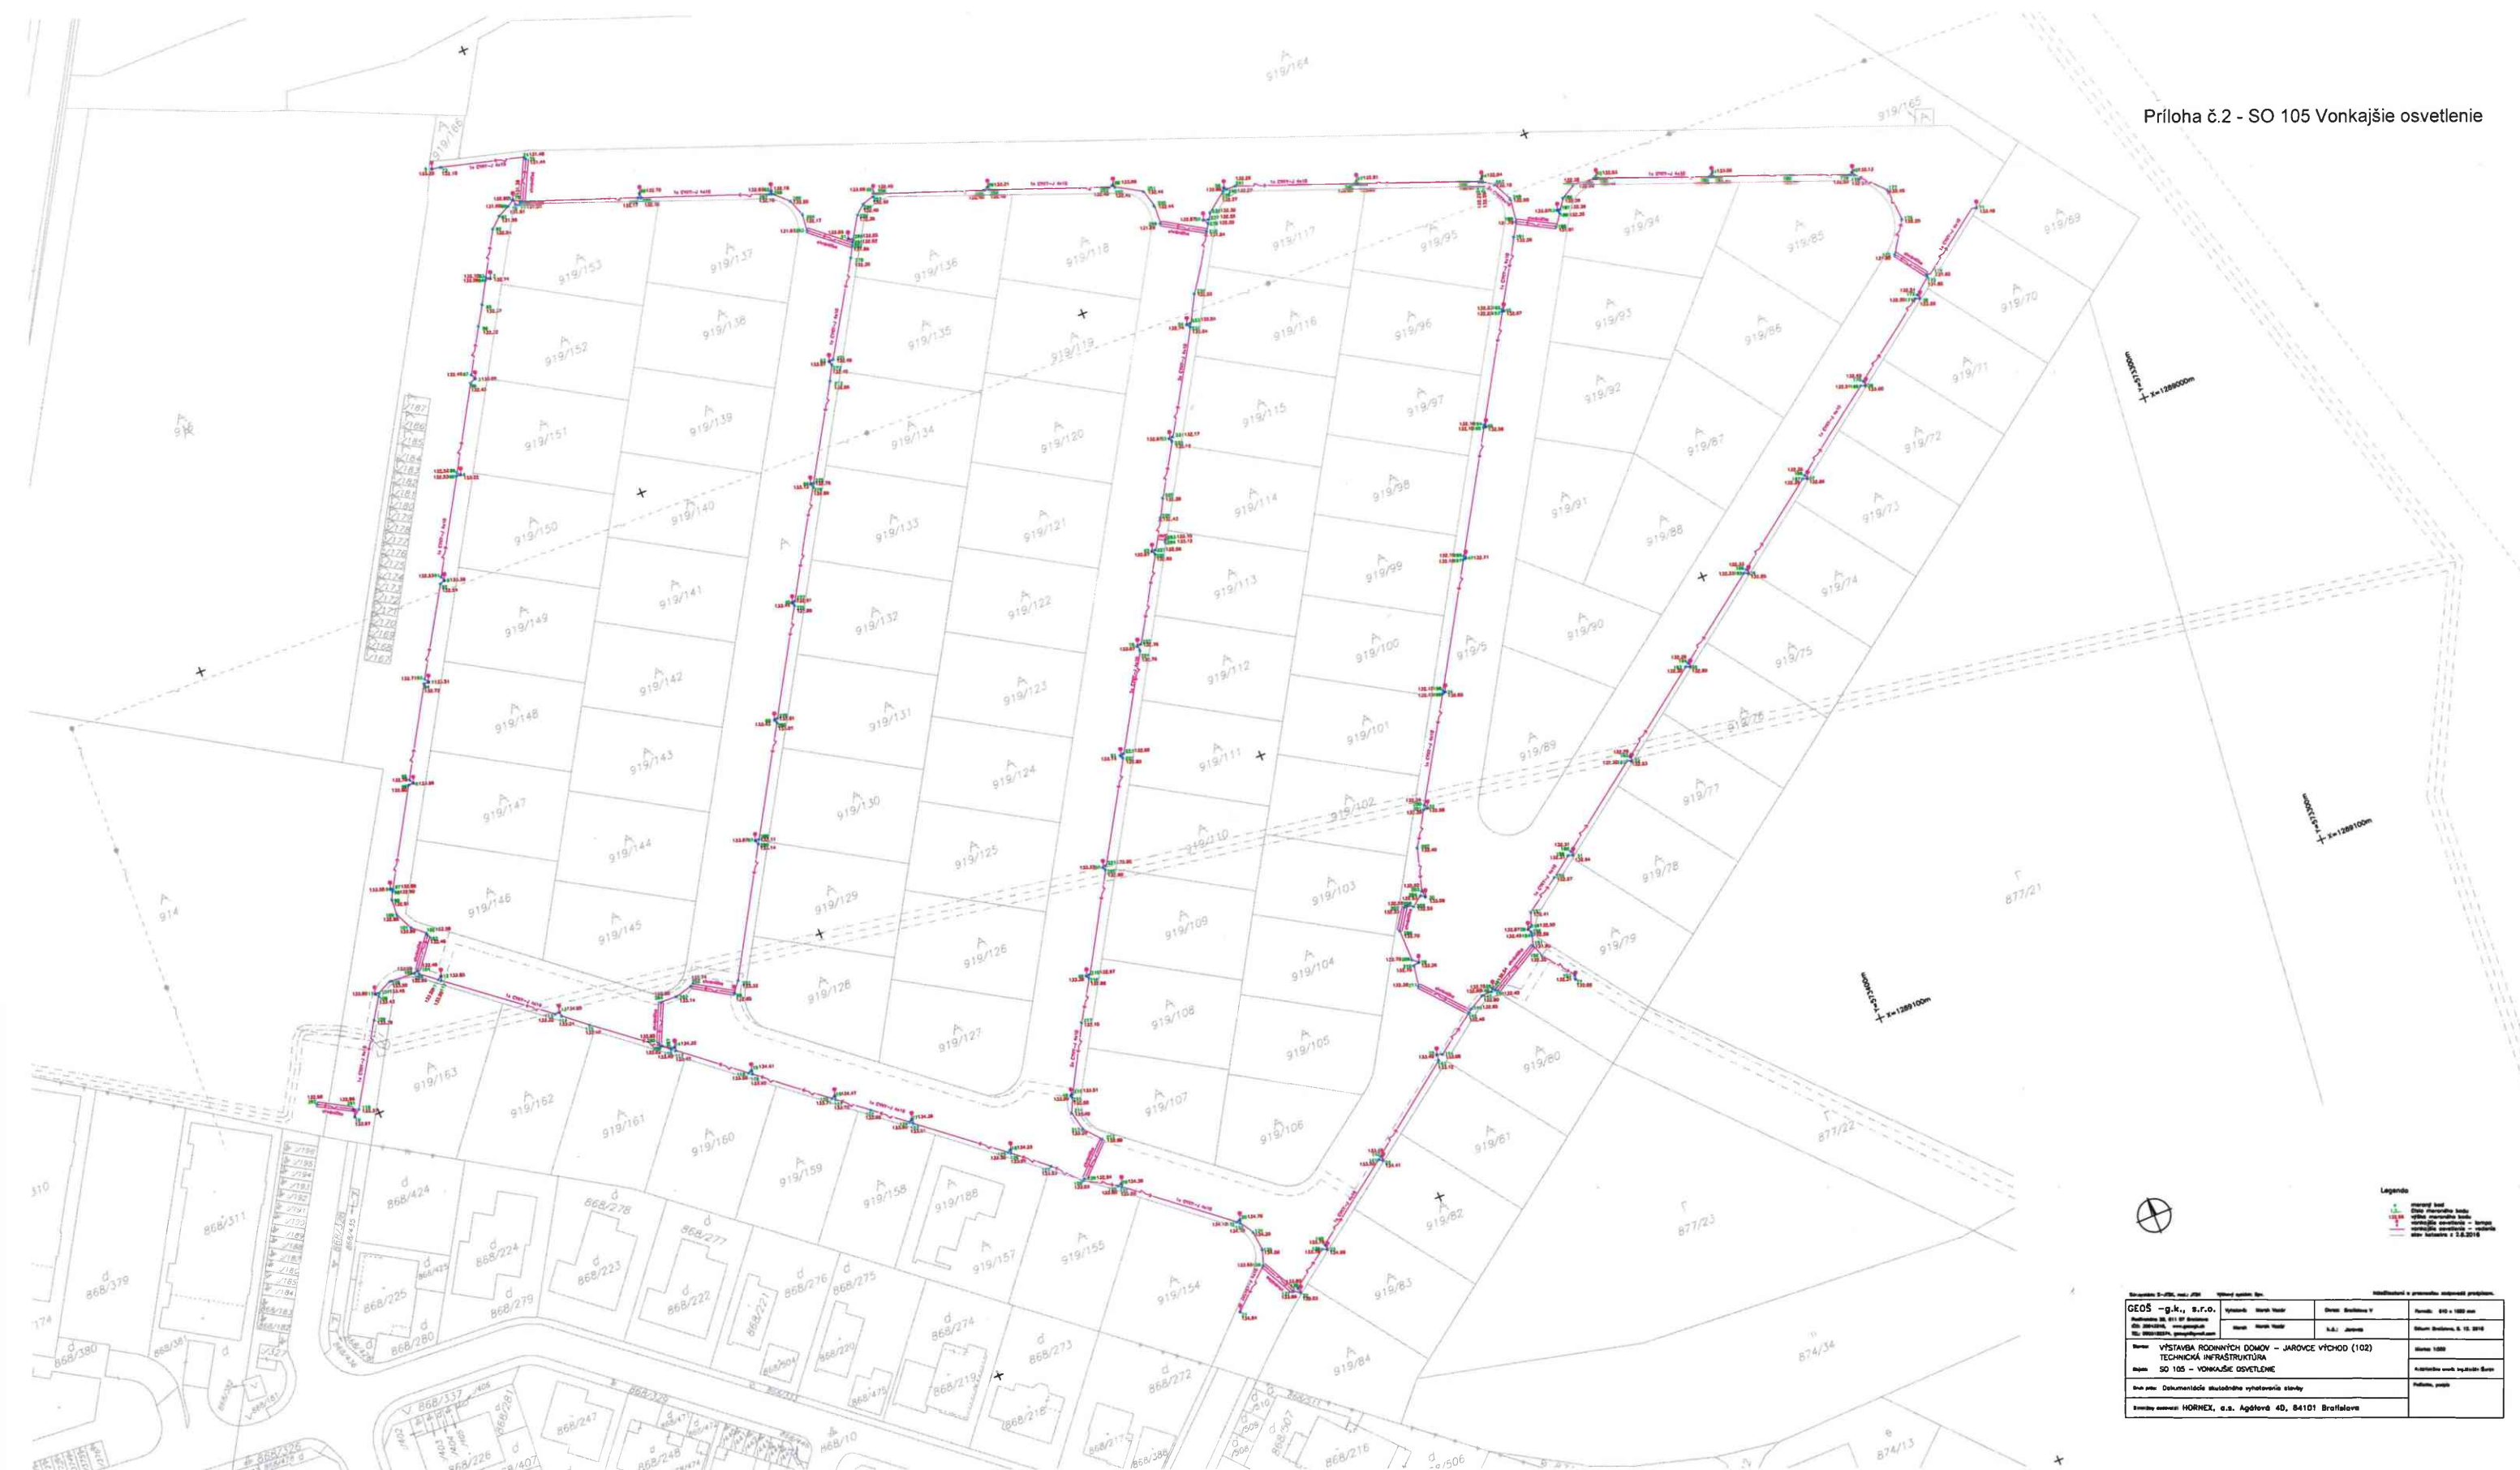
Príloha č.2 - SO 105 Vonkajšie osvetlenie

919/164
919/165
919/166
919/153
919/137
919/136
919/118
919/117
919/95
919/94
919/85
919/69
919/152
919/138
919/135
919/119
919/116
919/96
919/93
919/86
919/70
919/151
919/139
919/134
919/120
919/115
919/97
919/92
919/87
919/71
919/150
919/140
919/133
919/121
919/114
919/98
919/91
919/88
919/72
919/149
919/141
919/132
919/122
919/113
919/99
919/90
919/73
919/74
919/148
919/142
919/131
919/123
919/112
919/100
919/5
919/75
919/147
919/143
919/130
919/124
919/111
919/101
919/89
919/76
919/146
919/144
919/129
919/125
919/110
919/102
919/77
919/145
919/128
919/126
919/109
919/103
919/78
919/127
919/108
919/104
919/79
919/107
919/105
919/106
919/80
919/81
919/82
919/83
919/84
919/163
919/162
919/161
919/160
919/159
919/158
919/157
919/155
919/154
919/188
914
877/21
877/22
877/23
874/34
874/13
868/424
868/278
868/277
868/224
868/223
868/222
868/221
868/276
868/275
868/274
868/273
868/272
868/311
868/379
868/380
868/225
868/280
868/279
868/219
868/218
868/220
868/247
868/248
868/226
868/216
868/10
868/337

X=1289000m
X=1289100m

Legenda

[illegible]

GEOŠ -g.k., s.r.o.
VÝSTAVBA RODINNÝCH DOMOV - JAROVCE VÝCHOD (102)
TECHNICKÁ INFRAŠTRUKTÚRA
SO 105 - VONKAJŠIE OSVETLENIE
Dokumentácia skutočného vyhotovenia stavby
HORNEX, a.s. Agátová 4D, 84101 Bratislava